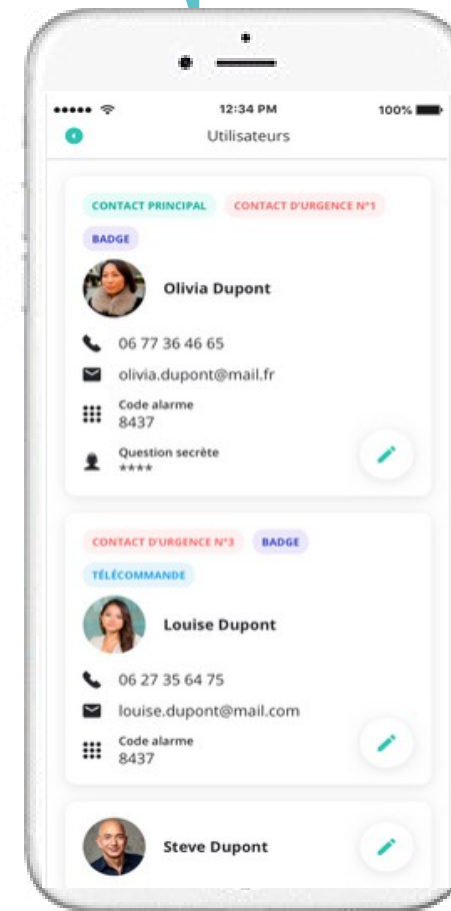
12:34 PM
100%

Utilisateurs

CONTACT PRINCIPAL
CONTACT D'URGENCE N°1
BADGE

Olivia Dupont

06 77 36 46 65
olivia.dupont@mail.fr
Code alarme
8437
Question secrète
****

CONTACT D'URGENCE N°3
BADGE
TÉLÉCOMMANDE

Louise Dupont

06 27 35 64 75
louise.dupont@mail.com
Code alarme
8437

Steve Dupont